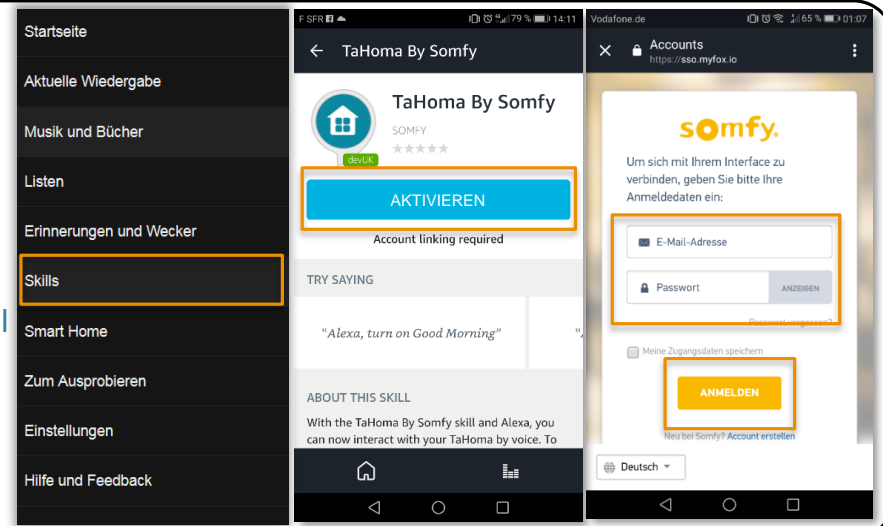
Startseite

Aktuelle Wiedergabe

Musik und Bücher

Listen

Erinnerungen und Wecker

Skills

Smart Home

Zum Ausprobieren

Einstellungen

Hilfe und Feedback

F SFR 79 % 14:11

TaHoma By Somfy

TaHoma By Somfy

SOMFY

devUK

AKTIVIEREN

Account linking required

TRY SAYING

"Alexa, turn on Good Morning"

ABOUT THIS SKILL

With the TaHoma By Somfy skill and Alexa, you can now interact with your TaHoma by voice. To

Vodafone.de 65 % 01:07

Accounts
https://sso.myfox.io

somfy.

Um sich mit Ihrem Interface zu verbinden, geben Sie bitte Ihre Anmeldedaten ein:

E-Mail-Adresse

Passwort

ANZEIGEN

Passwort vergessen?

Meine Zugangsdaten speichern

ANMELDEN

Neu bei Somfy? Account erstellen

Deutsch